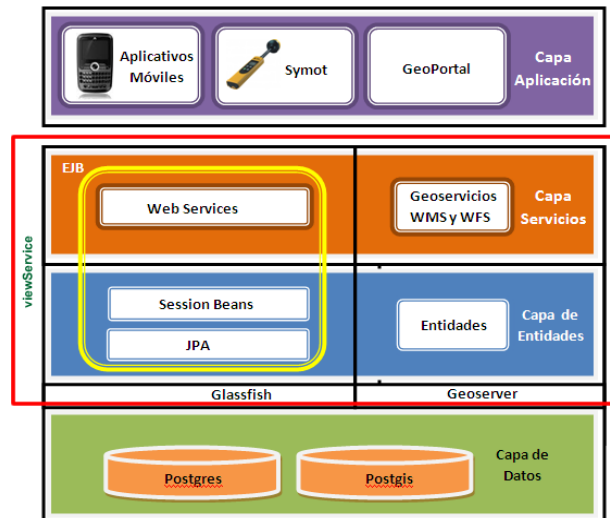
Aplicativos Móviles

Symot

GeoPortal

Capa Aplicación

viewService

EJB

Web Services

Geoservicios WMS y WFS

Capa Servicios

Session Beans

JPA

Entidades

Capa de Entidades

Glassfish

Geoserver

Postgres

Postgis

Capa de Datos